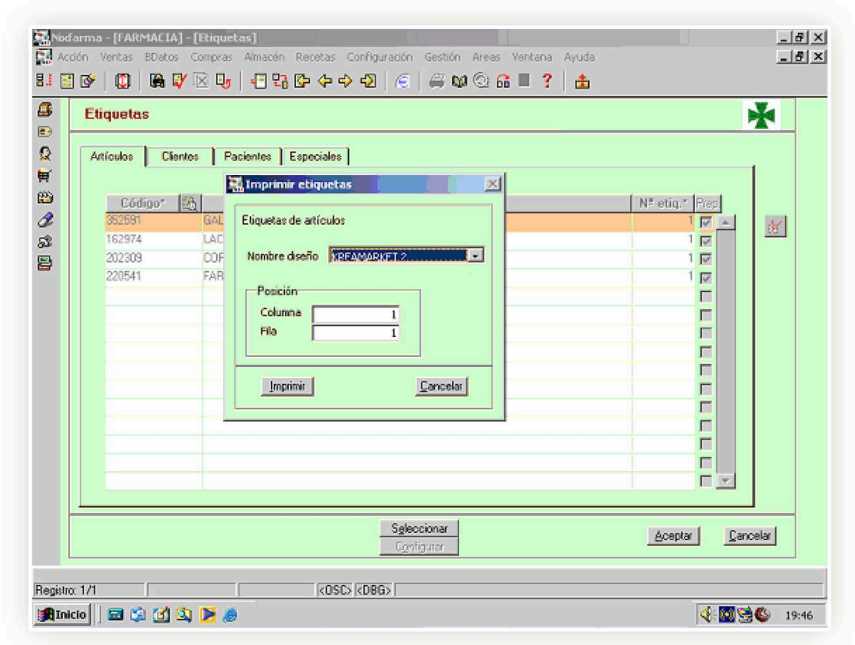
Nodfarma - [FARMACIA] - [Etiquetas]

Acción Ventas BDatos Compras Almacén Recetas Configuración Gestión Areas Ventana Ayuda

Etiquetas

Artículos | Clientes | Pacientes | Especiales

| Código* | | Nº etiq.* | Prep |
|---|---|---|---|
| 362591 | GAL | 1 | |
| 162974 | LAC | 1 | |
| 202309 | COR | 1 | |
| 220541 | FAR | 1 | |

Imprimir etiquetas

Etiquetas de artículos

Nombre diseño XREAMARKET 2

Posición
Columna 1
Fila 1

Imprimir
Cancelar

Seleccionar
Configurar

Aceptar
Cancelar

Registro: 1/1 <OSC> <DBG>

Inicio

19:46